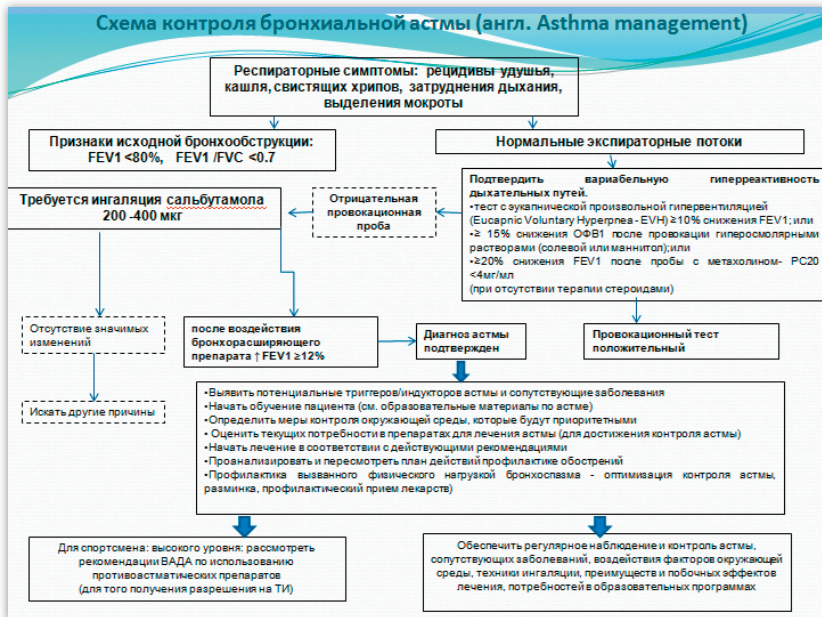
Схема контроля бронхиальной астмы (англ. Asthma management)

Респираторные симптомы: рецидивы удушья, кашля, свистящих хрипов, затруднения дыхания, выделения мокроты

Признаки исходной бронхообструкции: FEV1 <80%, FEV1 /FVC <0.7

Нормальные экспираторные потоки

Требуется ингаляция сальбутамола 200 -400 мкг

Отрицательная провокационная проба

Подтвердить вариабельную гиперреактивность дыхательных путей.
•тест с эукапнической произвольной гипервентиляцией (Eucapnic Voluntary Hyperpnea - EVH) ≥10% снижения FEV1; или
•≥ 15% снижения ОФВ1 после провокации гиперосмолярными растворами (солевой или маннитол); или
•≥20% снижения FEV1 после пробы с метахолином- PC20 <4мг/мл
(при отсутствии терапии стероидами)

Отсутствие значимых изменений

после воздействия бронхорасширяющего препарата ↑ FEV1 ≥12%

Диагноз астмы подтвержден

Провокационный тест положительный

Искать другие причины

•Выявить потенциальные триггеры/индукторов астмы и сопутствующие заболевания
•Начать обучение пациента (см. образовательные материалы по астме)
•Определить меры контроля окружающей среды, которые будут приоритетными
• Оценить текущих потребности в препаратах для лечения астмы (для достижения контроля астмы)
•Начать лечение в соответствии с действующими рекомендациями
•Проанализировать и пересмотреть план действий профилактике обострений
•Профилактика вызванного физического нагрузкой бронхоспазма - оптимизация контроля астмы, разминка, профилактический прием лекарств)

Для спортсмена: высокого уровня: рассмотреть рекомендации ВАДА по использованию противоастматических препаратов (для того получения разрешения на ТИ)

Обеспечить регулярное наблюдение и контроль астмы, сопутствующих заболеваний, воздействия факторов окружающей среды, техники ингаляции, преимуществ и побочных эффектов лечения, потребностей в образовательных программах